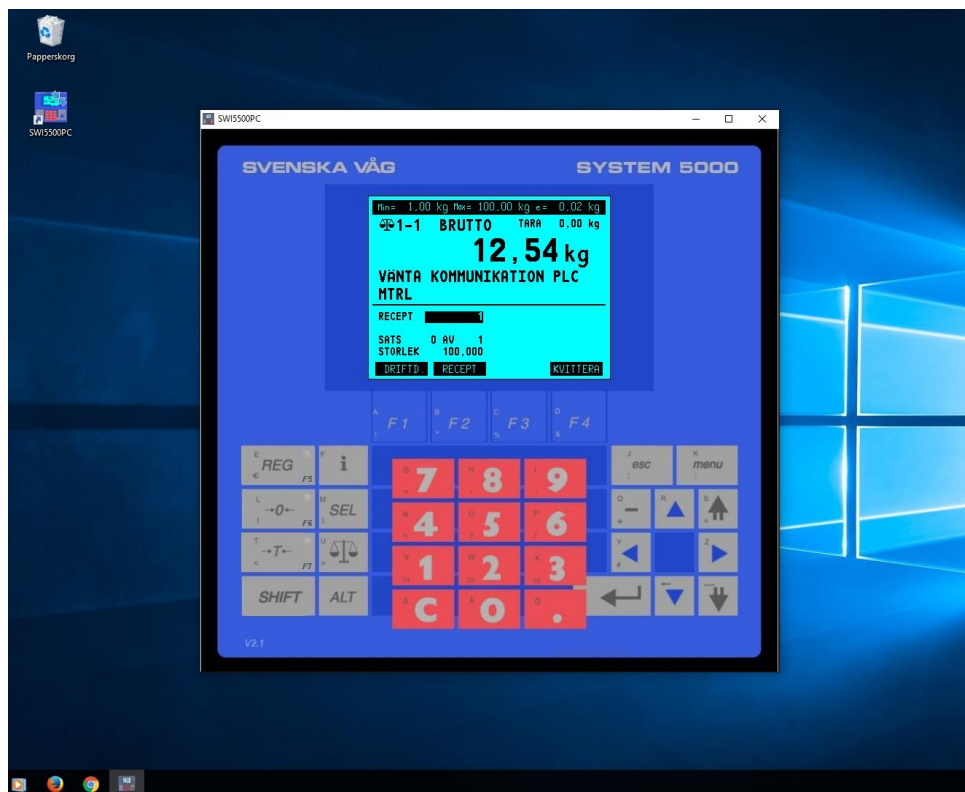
Papperskorg

SWI5500PC

SWI5500PC

SVENSKA VÅG

SYSTEM 5000

Min= 1.00 kg Max= 100.00 kg e= 0.02 kg

1-1 BRUTTO TARA 0,00 kg

12,54 kg

VÄNTA KOMMUNIKATION PLC

MTRL

RECEPT 1

SATS 0 AV 1

STORLEK 100,000

DRIFTD. RECEPT KVITTERA

F1 F2 F3 F4

REG F5

i

→0← F6

SEL

→T← F7

SHIFT

ALT

7 8 9

4 5 6

1 2 3

C 0 .

esc

menu

V2.1